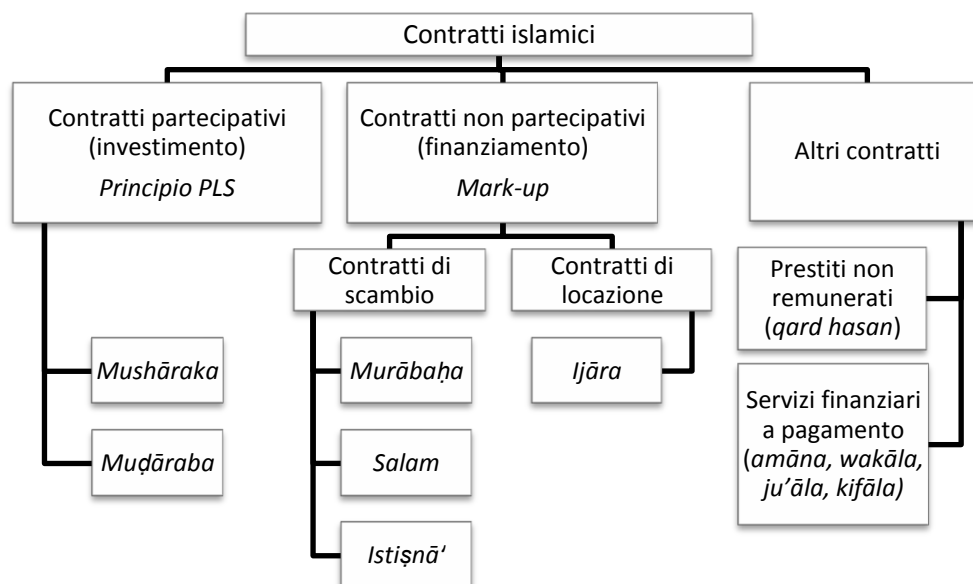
Contratti islamici

Contratti partecipativi (investimento)
*Principio PLS*

Contratti non partecipativi (finanziamento)
*Mark-up*

Altri contratti

Contratti di scambio

Contratti di locazione

Prestiti non remunerati (*qard hasan*)

*Mushāraka*

*Muḍāraba*

*Murābaḥa*

*Salam*

*Istiṣnā'*

*Ijāra*

Servizi finanziari a pagamento (*amāna, wakāla, ju'āla, kifāla)*